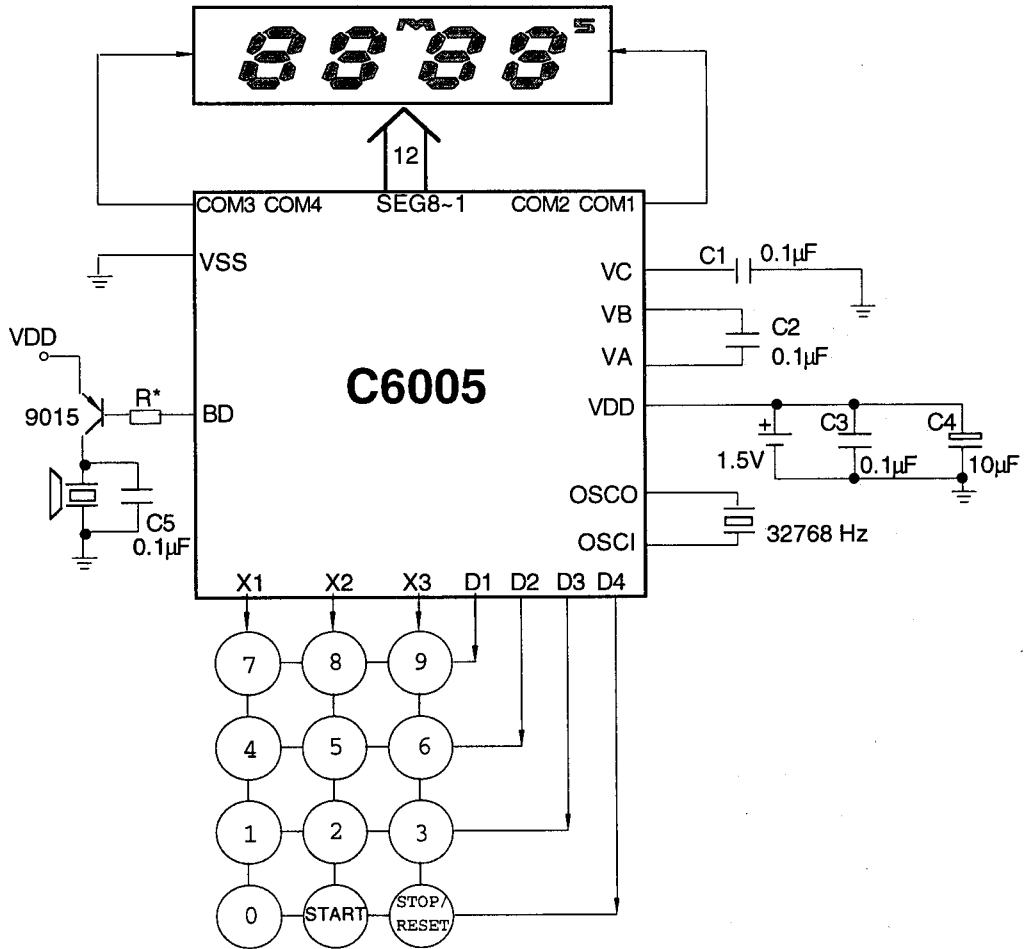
88M88S

12

COM3 COM4
SEG8~1
COM2 COM1

VSS
VC
C1 0.1μF
VB
C2
VA
0.1μF
VDD
9015
R*
BD
C6005
VDD
C3
C4
1.5V
0.1μF
10μF
OSCO
OSCI
32768 Hz
C5
0.1μF

X1 X2 X3 D1 D2 D3 D4

7
8
9
4
5
6
1
2
3
0
START
STOP/ RESET